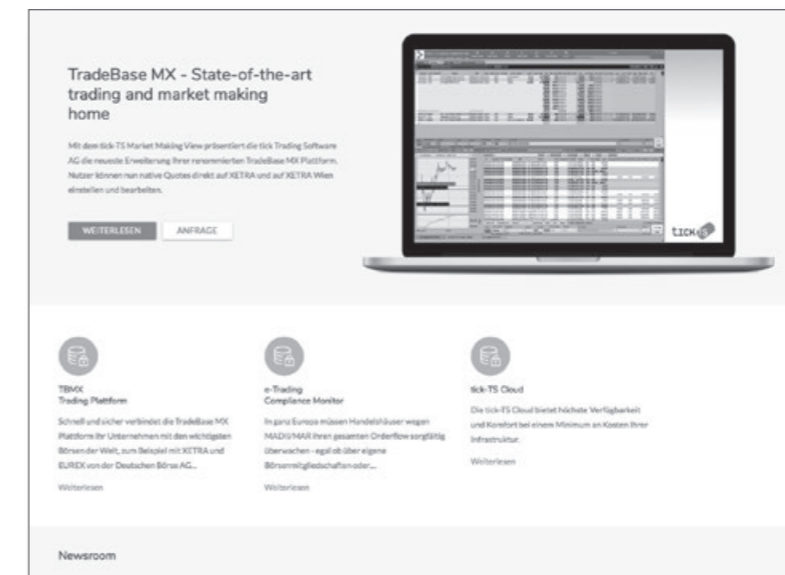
TradeBase MX - State-of-the-art trading and market making home

Mit dem tick-TS Market Making View präsentiert die tick Trading Software AG die neueste Erweiterung ihrer renommierten TradeBase MX Plattform. Nutzer können nun native Quotes direkt auf XETRA und auf XETRA Wien einstellen und bearbeiten.

WEITERLESEN ANFRAGE

tick

TBMX
Trading Plattform

Schnell und sicher verbindet die TradeBase MX Plattform Ihr Unternehmen mit den wichtigsten Börsen der Welt, zum Beispiel mit XETRA und EUREX von der Deutschen Börse AG...

Weiterlesen

e-Trading
Compliance Monitor

In ganz Europa müssen Handelshäuser wegen MADII/MAR ihren gesamten Orderflow sorgfältig überwachen - egal ob über eigene Börsenmitgliedschaften oder...

Weiterlesen

tick-TS Cloud

Die tick-TS Cloud bietet höchste Verfügbarkeit und Komfort bei einem Minimum an Kosten Ihrer Infrastruktur.

Weiterlesen

Newsroom